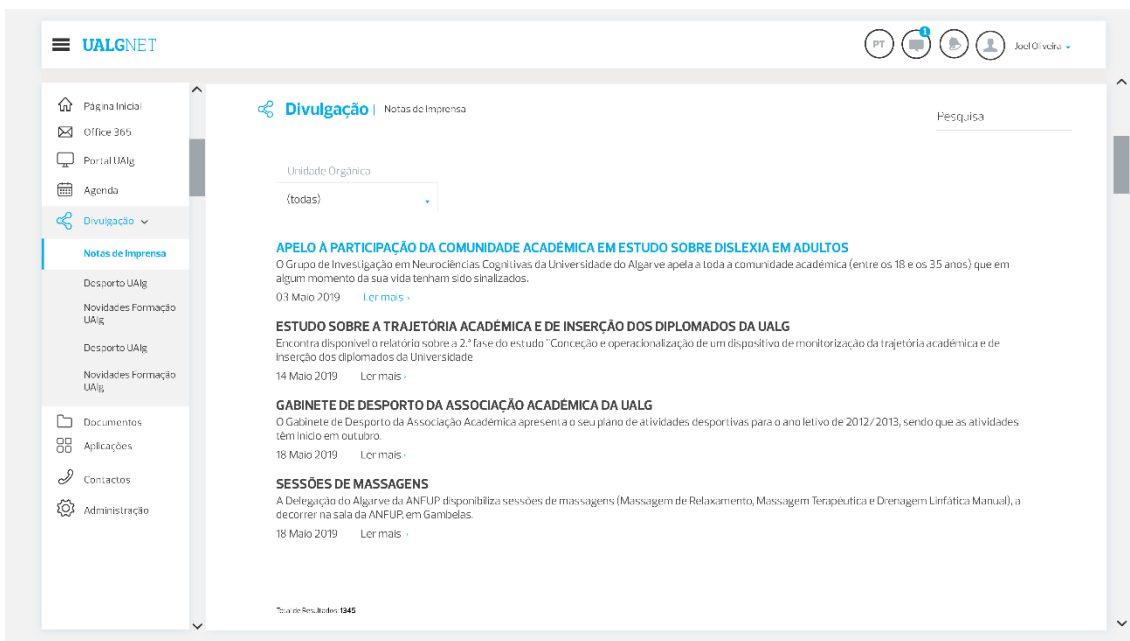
UALGNET

PT 1 Joel Oliveira

Página Inicial
Office 365
Portal UAlg
Agenda
Divulgação
Notas de Imprensa
Desporto UAlg
Novidades Formação UAlg
Desporto UAlg
Novidades Formação UAlg
Documentos
Aplicações
Contactos
Administração

Divulgação | Notas de Imprensa

Pesquisa

Unidade Orgânica
(todas)

APELO À PARTICIPAÇÃO DA COMUNIDADE ACADÉMICA EM ESTUDO SOBRE DISLEXIA EM ADULTOS
O Grupo de Investigação em Neurociências Cognitivas da Universidade do Algarve apela a toda a comunidade académica (entre os 18 e os 35 anos) que em algum momento da sua vida tenham sido sinalizados.
03 Maio 2019 Ler mais ›

ESTUDO SOBRE A TRAJETÓRIA ACADÉMICA E DE INSERÇÃO DOS DIPLOMADOS DA UALG
Encontra disponível o relatório sobre a 2.ª fase do estudo "Conceção e operacionalização de um dispositivo de monitorização da trajetória académica e de inserção dos diplomados da Universidade
14 Maio 2019 Ler mais ›

GABINETE DE DESPORTO DA ASSOCIAÇÃO ACADÉMICA DA UALG
O Gabinete de Desporto da Associação Académica apresenta o seu plano de atividades desportivas para o ano letivo de 2012/2013, sendo que as atividades têm início em outubro.
18 Maio 2019 Ler mais ›

SESSÕES DE MASSAGENS
A Delegação do Algarve da ANFUP disponibiliza sessões de massagens (Massagem de Relaxamento, Massagem Terapêutica e Drenagem Linfática Manual), a decorrer na sala da ANFUP, em Gambelas.
18 Maio 2019 Ler mais ›

Total de Resultados: 1345